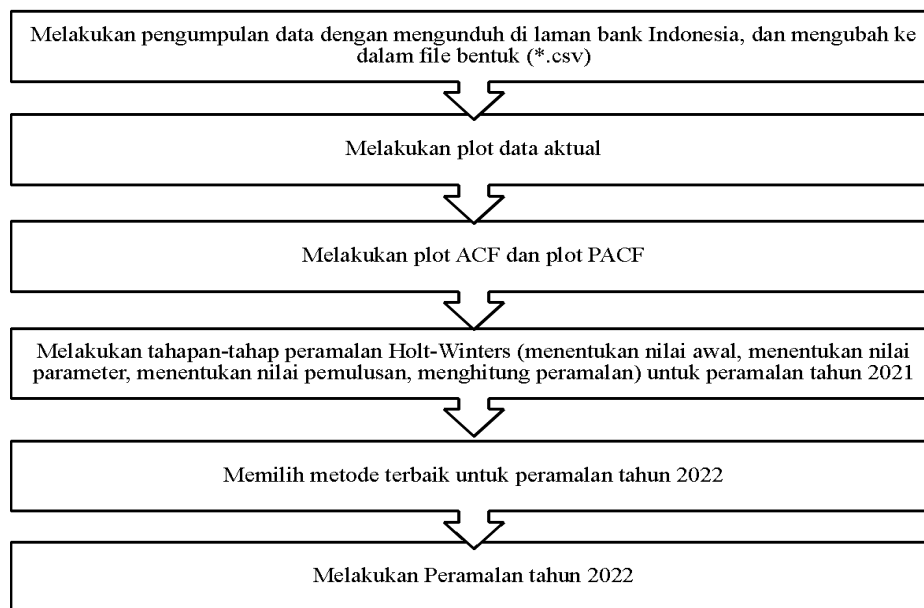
Melakukan pengumpulan data dengan mengunduh di laman bank Indonesia, dan mengubah ke dalam file bentuk (*.csv)

Melakukan plot data aktual

Melakukan plot ACF dan plot PACF

Melakukan tahapan-tahap peramalan Holt-Winters (menentukan nilai awal, menentukan nilai parameter, menentukan nilai pemulusan, menghitung peramalan) untuk peramalan tahun 2021

Memilih metode terbaik untuk peramalan tahun 2022

Melakukan Peramalan tahun 2022